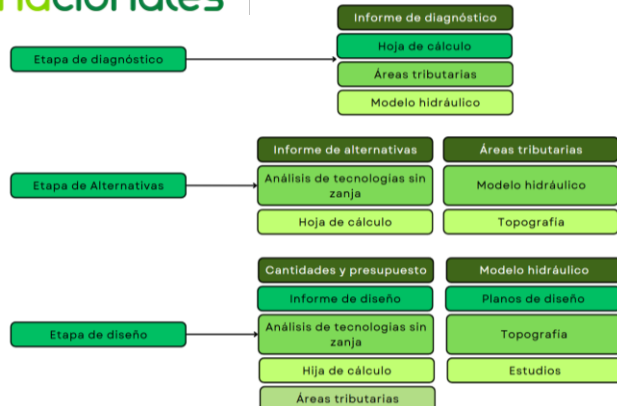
nacionales

Etapa de diagnóstico

Informe de diagnóstico
Hoja de cálculo
Áreas tributarias
Modelo hidráulico

Etapa de Alternativas

Informe de alternativas
Análisis de tecnologías sin zanja
Hoja de cálculo

Áreas tributarias
Modelo hidráulico
Topografía

Etapa de diseño

Cantidades y presupuesto
Informe de diseño
Análisis de tecnologías sin zanja
Hija de cálculo
Áreas tributarias

Modelo hidráulico
Planos de diseño
Topografía
Estudios